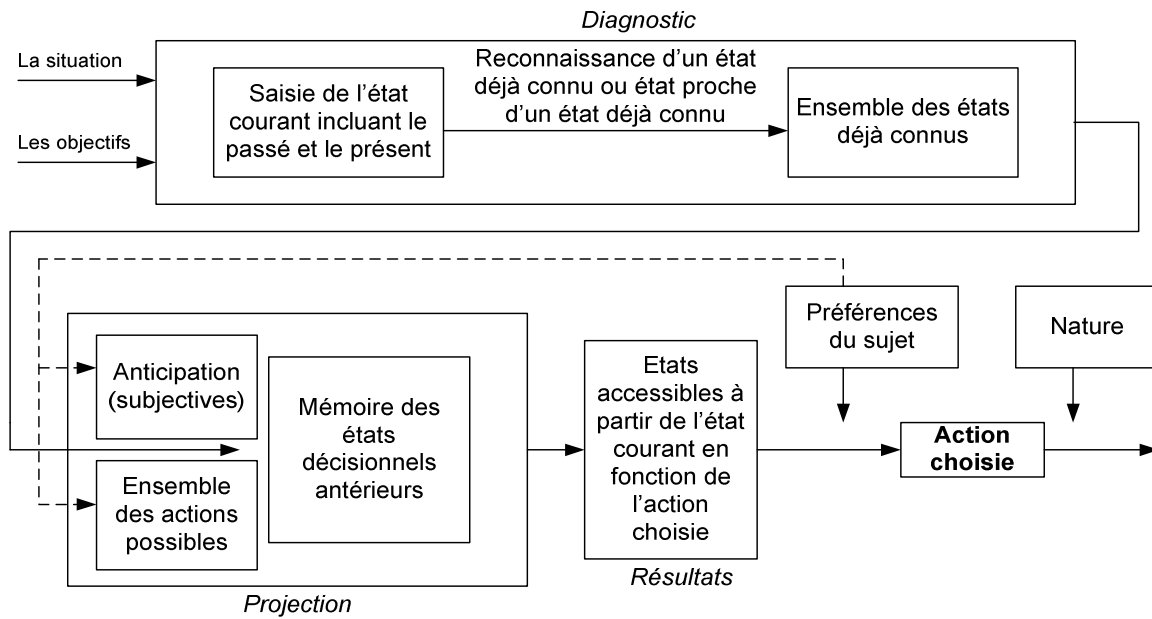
Diagnostic

La situation

Les objectifs

Saisie de l'état courant incluant le passé et le présent

Reconnaissance d'un état déjà connu ou état proche d'un état déjà connu

Ensemble des états déjà connus

Préférences du sujet

Nature

Anticipation (subjectives)

Ensemble des actions possibles

Mémoire des états décisionnels antérieurs

Etats accessibles à partir de l'état courant en fonction de l'action choisie

**Action choisie**

Résultats

Projection